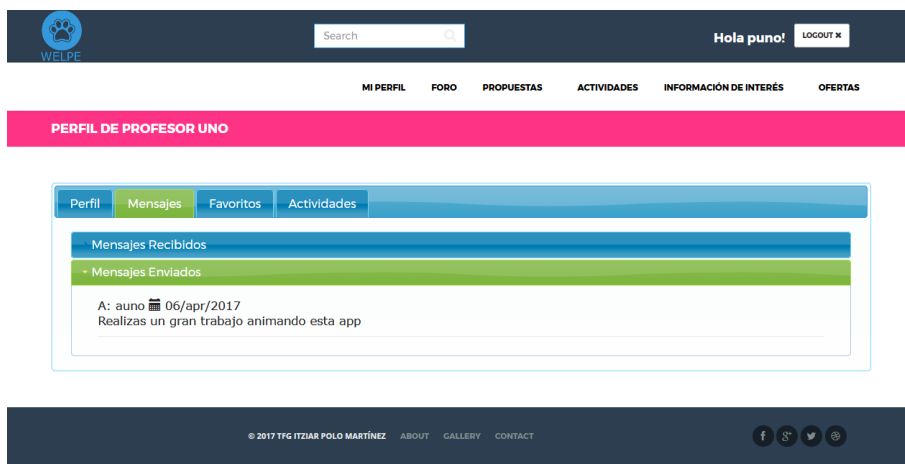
WELPE

Search

Hola puno! LOGOUT ✖

MI PERFIL FORO PROPUESTAS ACTIVIDADES INFORMACIÓN DE INTERÉS OFERTAS

PERFIL DE PROFESOR UNO

Perfil Mensajes Favoritos Actividades

Mensajes Recibidos

Mensajes Enviados

A: auno 06/apr/2017
Realizas un gran trabajo animando esta app

© 2017 TFG ITZIAR POLO MARTÍNEZ ABOUT GALLERY CONTACT